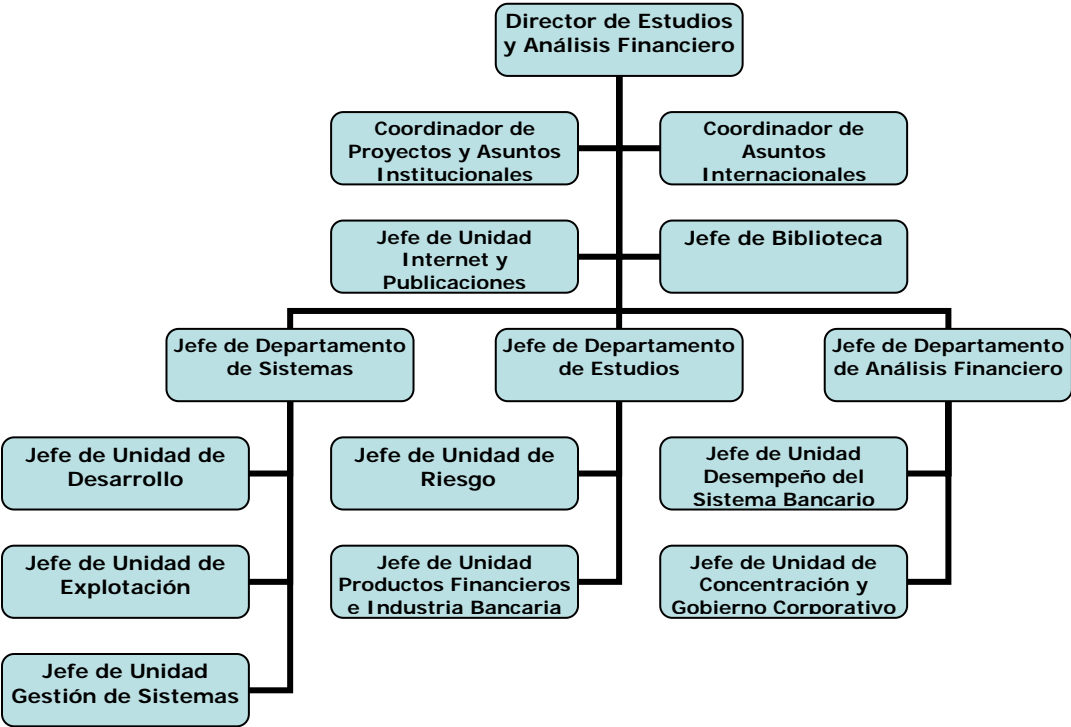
Director de Estudios y Análisis Financiero

Coordinador de Proyectos y Asuntos Institucionales

Coordinador de Asuntos Internacionales

Jefe de Unidad Internet y Publicaciones

Jefe de Biblioteca

Jefe de Departamento de Sistemas

Jefe de Departamento de Estudios

Jefe de Departamento de Análisis Financiero

Jefe de Unidad de Desarrollo

Jefe de Unidad de Explotación

Jefe de Unidad Gestión de Sistemas

Jefe de Unidad de Riesgo

Jefe de Unidad Productos Financieros e Industria Bancaria

Jefe de Unidad Desempeño del Sistema Bancario

Jefe de Unidad de Concentración y Gobierno Corporativo